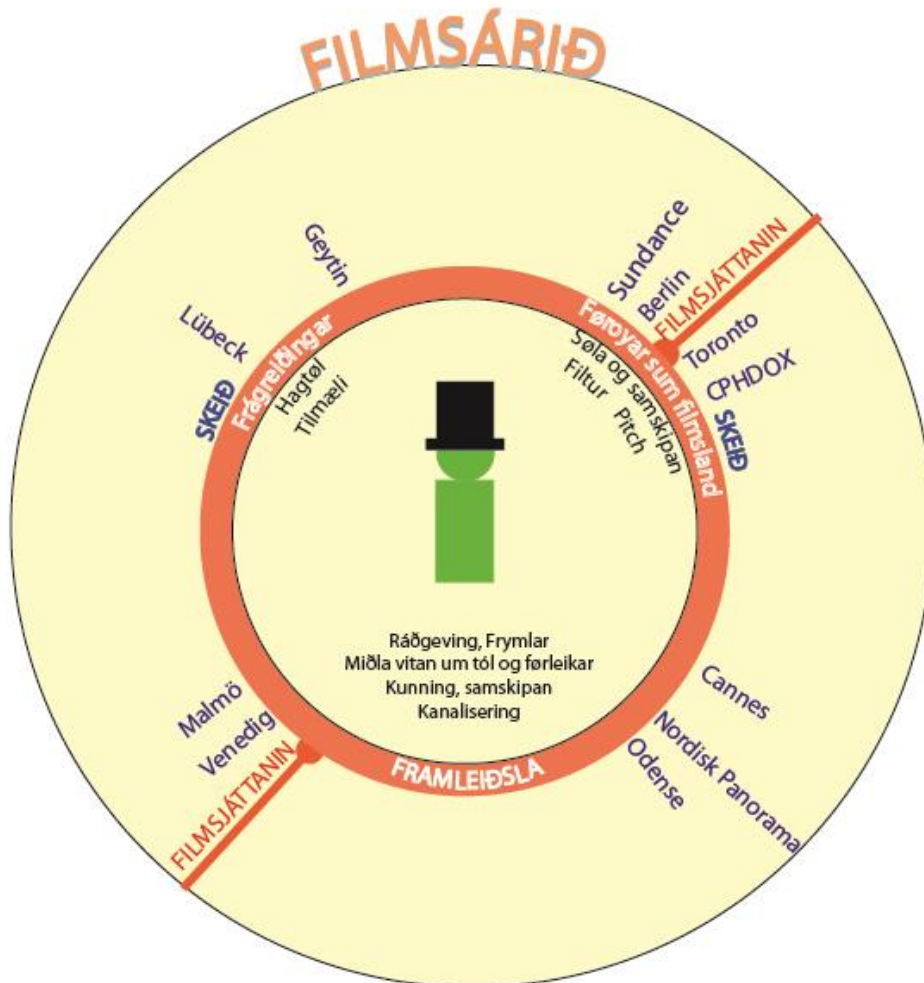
FILMSÁRIÐ

Geytin

Lübeck

SKEIÐ

Frágreiðingar

Hagtøl

Tilmæli

Sundance

Berlin

FILMSJÁTTANIN

Føroyar sum filmsland

Søla og samskipan

Filtur Pitch

Toronto

CPHDOX

SKEIÐ

Ráðgeving, Frymlar
Miðla vitan um tól og førleikar
Kunning, samskipan
Kanalisering

Malmö

Venedig

FILMSJÁTTANIN

FRAMLEIÐSLA

Cannes

Nordisk Panorama

Odense